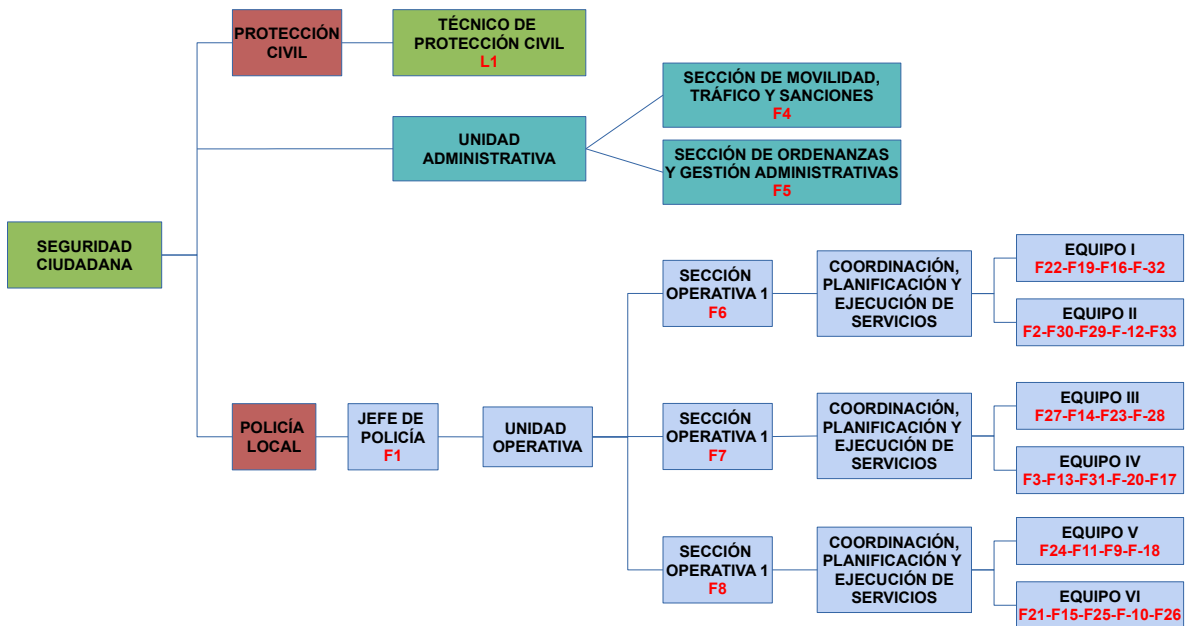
SEGURIDAD CIUDADANA

PROTECCIÓN CIVIL

TÉCNICO DE PROTECCIÓN CIVIL
L1

UNIDAD ADMINISTRATIVA

SECCIÓN DE MOVILIDAD, TRÁFICO Y SANCIONES
F4

SECCIÓN DE ORDENANZAS Y GESTIÓN ADMINISTRATIVAS
F5

POLICÍA LOCAL

JEFE DE POLICÍA
F1

UNIDAD OPERATIVA

SECCIÓN OPERATIVA 1
F6

COORDINACIÓN, PLANIFICACIÓN Y EJECUCIÓN DE SERVICIOS

EQUIPO I
F22-F19-F16-F-32

EQUIPO II
F2-F30-F29-F-12-F33

SECCIÓN OPERATIVA 1
F7

COORDINACIÓN, PLANIFICACIÓN Y EJECUCIÓN DE SERVICIOS

EQUIPO III
F27-F14-F23-F-28

EQUIPO IV
F3-F13-F31-F-20-F17

SECCIÓN OPERATIVA 1
F8

COORDINACIÓN, PLANIFICACIÓN Y EJECUCIÓN DE SERVICIOS

EQUIPO V
F24-F11-F9-F-18

EQUIPO VI
F21-F15-F25-F-10-F26